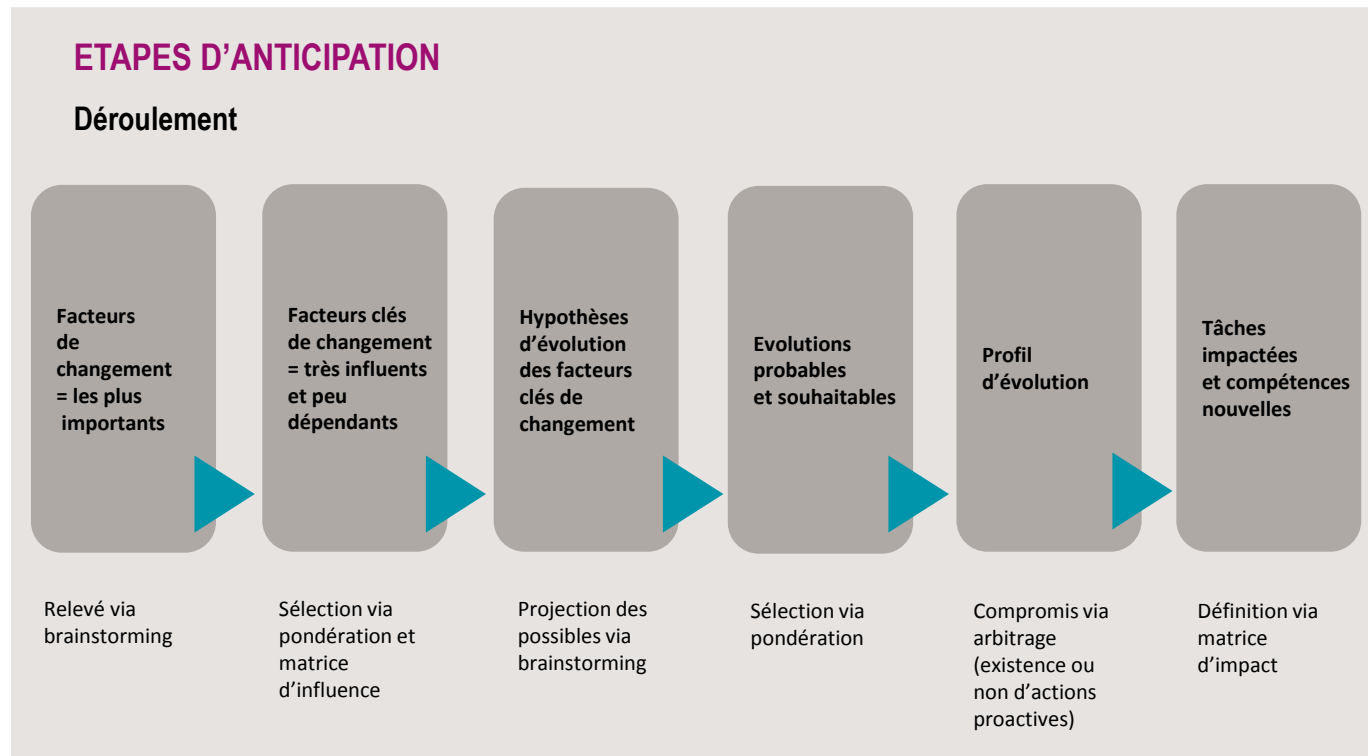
ETAPES D’ANTICIPATION

Déroulement

Facteurs de changement = les plus importants

Facteurs clés de changement = très influents et peu dépendants

Hypothèses d’évolution des facteurs clés de changement

Evolutions probables et souhaitables

Profil d’évolution

Tâches impactées et compétences nouvelles

Relevé via brainstorming

Sélection via pondération et matrice d’influence

Projection des possibles via brainstorming

Sélection via pondération

Compromis via arbitrage (existence ou non d’actions proactives)

Définition via matrice d’impact